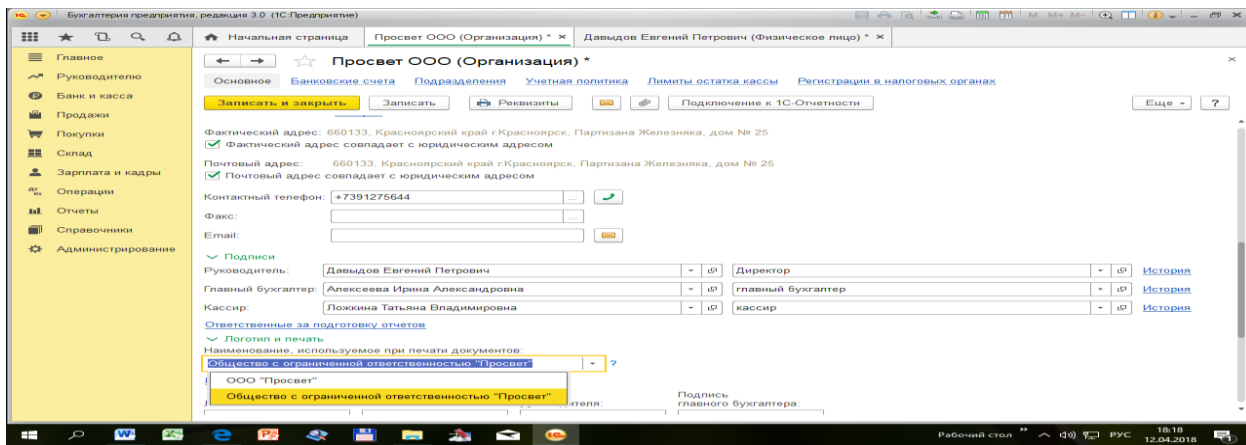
Бухгалтерия предприятия, редакция 3.0 (1С:Предприятие)

Главное
Руководителю
Банк и касса
Продажи
Покупки
Склад
Зарплата и кадры
Операции
Отчеты
Справочники
Администрирование

Начальная страница
Просвет ООО (Организация) * ×
Давыдов Евгений Петрович (Физическое лицо) * ×

Просвет ООО (Организация) *

Основное Банковские счета Подразделения Учетная политика Лимиты остатка кассы Регистрации в налоговых органах

Записать и закрыть Записать Реквизиты Подключение к 1С-Отчетности Еще ?

Фактический адрес: 660133, Красноярский край г.Красноярск, Партизана Железняка, дом № 25
Фактический адрес совпадает с юридическим адресом

Почтовый адрес: 660133, Красноярский край г.Красноярск, Партизана Железняка, дом № 25
Почтовый адрес совпадает с юридическим адресом

Контактный телефон: +7391275644
Факс:
Email:

Подписи
Руководитель: Давыдов Евгений Петрович Директор История
Главный бухгалтер: Алексеева Ирина Александровна главный бухгалтер История
Кассир: Ложкина Татьяна Владимировна кассир История
Ответственные за подготовку отчетов

Логотип и печать
Наименование, используемое при печати документов:
Общество с ограниченной ответственностью "Просвет" ?
ООО "Просвет"
Общество с ограниченной ответственностью "Просвет"
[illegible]теля:
Подпись главного бухгалтера:

Рабочий стол РУС 18:18 12.04.2018